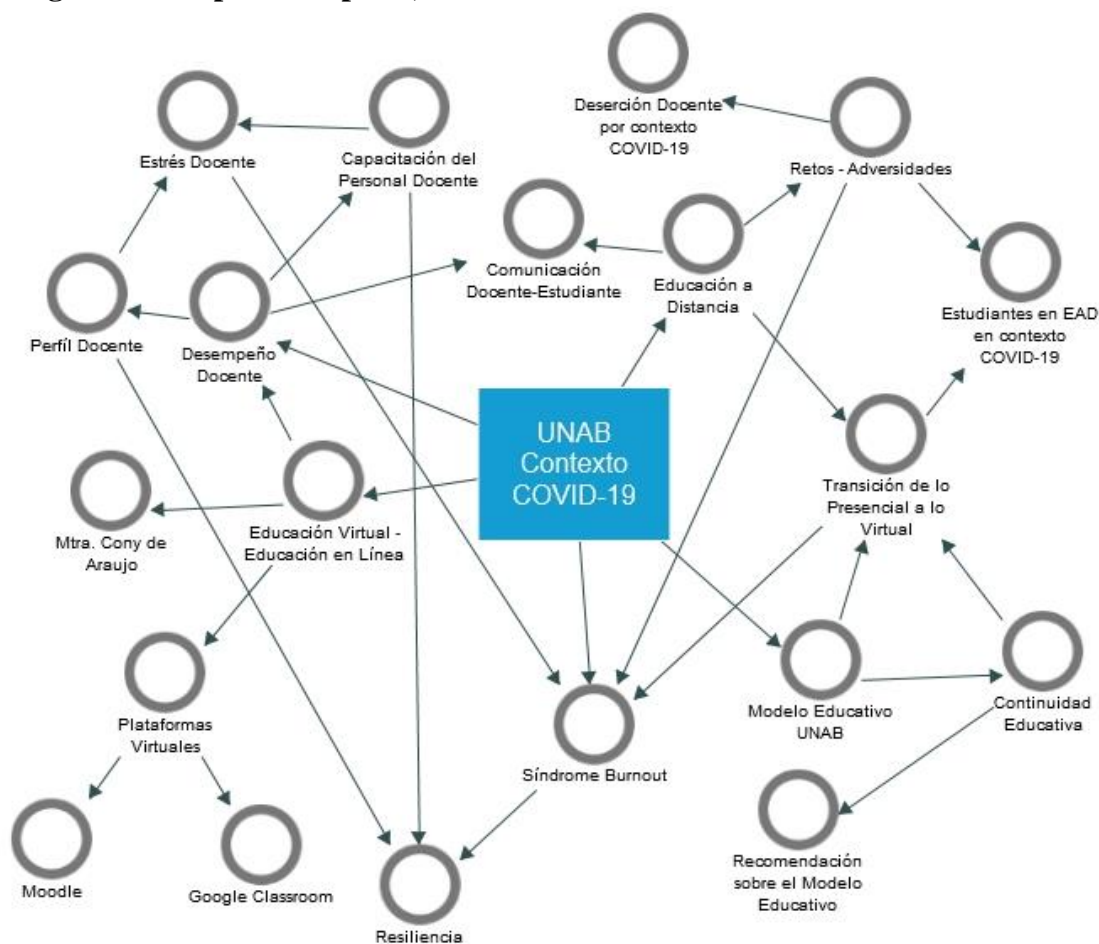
Estrés Docente

Capacitación del Personal Docente

Deserción Docente por contexto COVID-19

Retos - Adversidades

Comunicación Docente-Estudiante

Educación a Distancia

Estudiantes en EAD en contexto COVID-19

Perfíl Docente

Desempeño Docente

UNAB Contexto COVID-19

Transición de lo Presencial a lo Virtual

Mtra. Cony de Araujo

Educación Virtual - Educación en Línea

Plataformas Virtuales

Modelo Educativo UNAB

Continuidad Educativa

Síndrome Burnout

Moodle

Google Classroom

Resiliencia

Recomendación sobre el Modelo Educativo